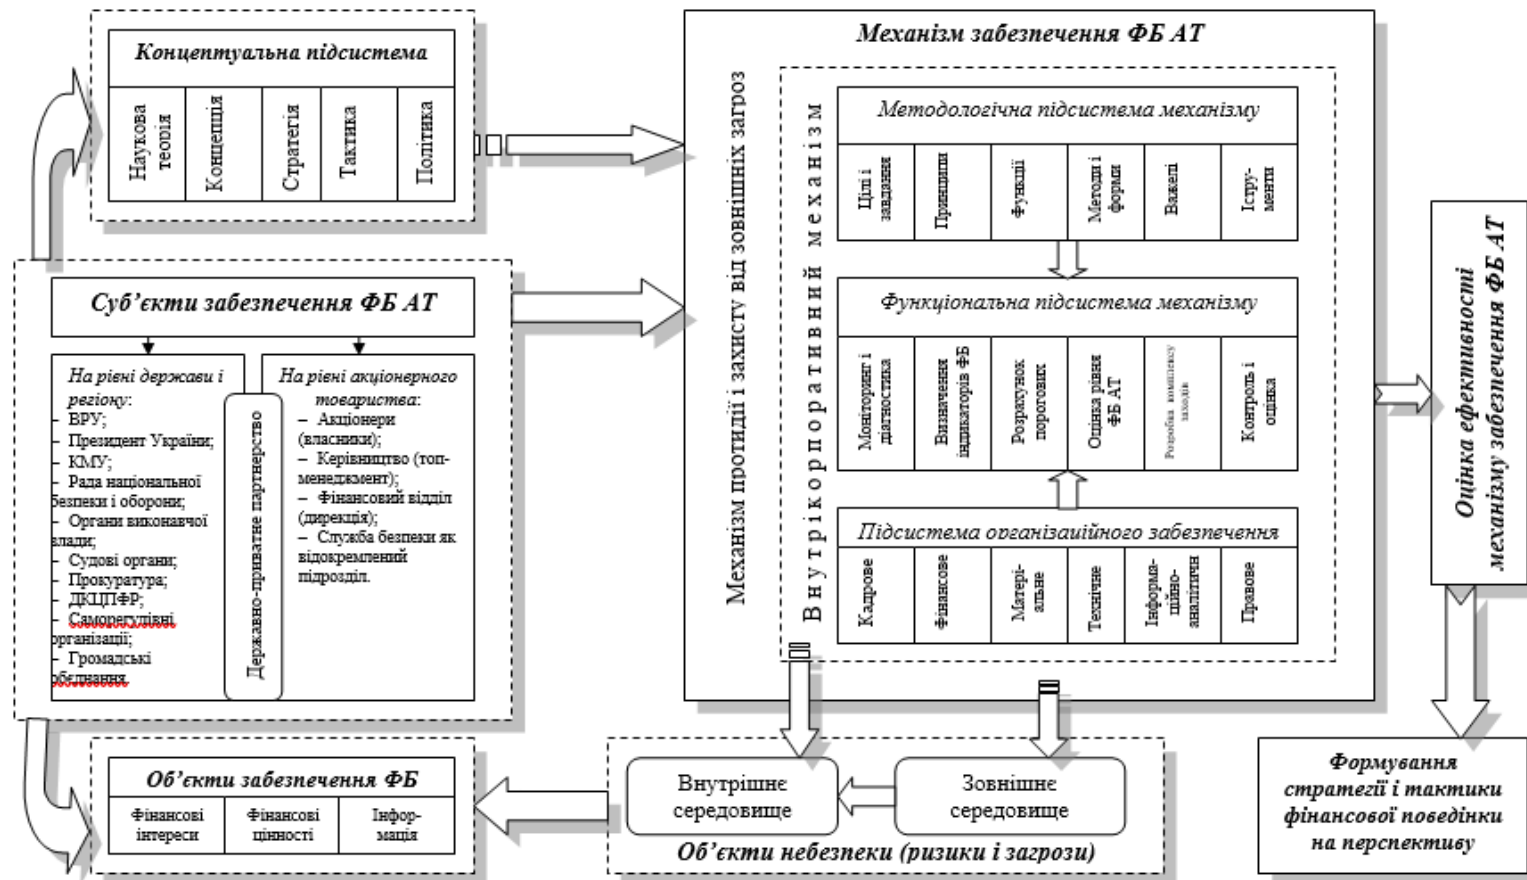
Концептуальна підсистема

| Наукова теорія | Концепція | Стратегія | Тактика | Політика |
|---|---|---|---|---|

Механізм забезпечення ФБ АТ

Механізм протидії і захисту від зовнішніх загроз

Внутрікорпоративний механізм

Методологічна підсистема механізму

| Цілі і завдання | Принципи | Функції | Методи і форми | Важелі | Інстру-менти |
|---|---|---|---|---|---|

Функціональна підсистема механізму

| Моніторинг і діагностика | Визначення індикаторів ФБ | Розрахунок порогових | Оцінка рівня ФБ АТ | Розробка комплексу заходів | Контроль і оцінка |
|---|---|---|---|---|---|

Підсистема організаційного забезпечення

| Кадрове | Фінансове | Матері-альне | Технічне | Інформа-ційно-аналітичне | Правове |
|---|---|---|---|---|---|

Суб'єкти забезпечення ФБ АТ

На рівні держави і регіону:
– ВРУ;
– Президент України;
– КМУ;
– Рада національної безпеки і оборони;
– Органи виконавчої влади;
– Судові органи;
– Прокуратура;
– ДКЦПФР;
– Саморегулівні організації;
– Громадські обєднання.

Державно-приватне партнерство

На рівні акціонерного товариства:
– Акціонери (власники);
– Керівництво (топ-менеджмент);
– Фінансовий відділ (дирекція);
– Служба безпеки як відокремлений підрозділ.

Оцінка ефективності механізму забезпечення ФБ АТ

Формування стратегії і тактики фінансової поведінки на перспективу

Об'єкти забезпечення ФБ

| Фінансові інтереси | Фінансові цінності | Інфор-мація |
|---|---|---|

Внутрішнє середовище

Зовнішнє середовище

Об'єкти небезпеки (ризики і загрози)